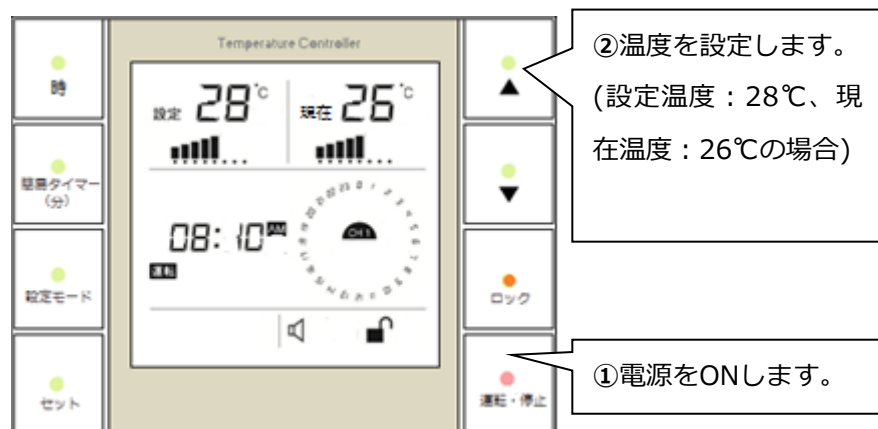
時

簡易タイマー (分)

設定モード

セット

Temperature Controller

設定 28°C

現在 26°C

08:10 AM

運転

ON

▲

▼

ロック

運転・停止

②温度を設定します。(設定温度：28℃、現在温度：26℃の場合)

①電源をONします。